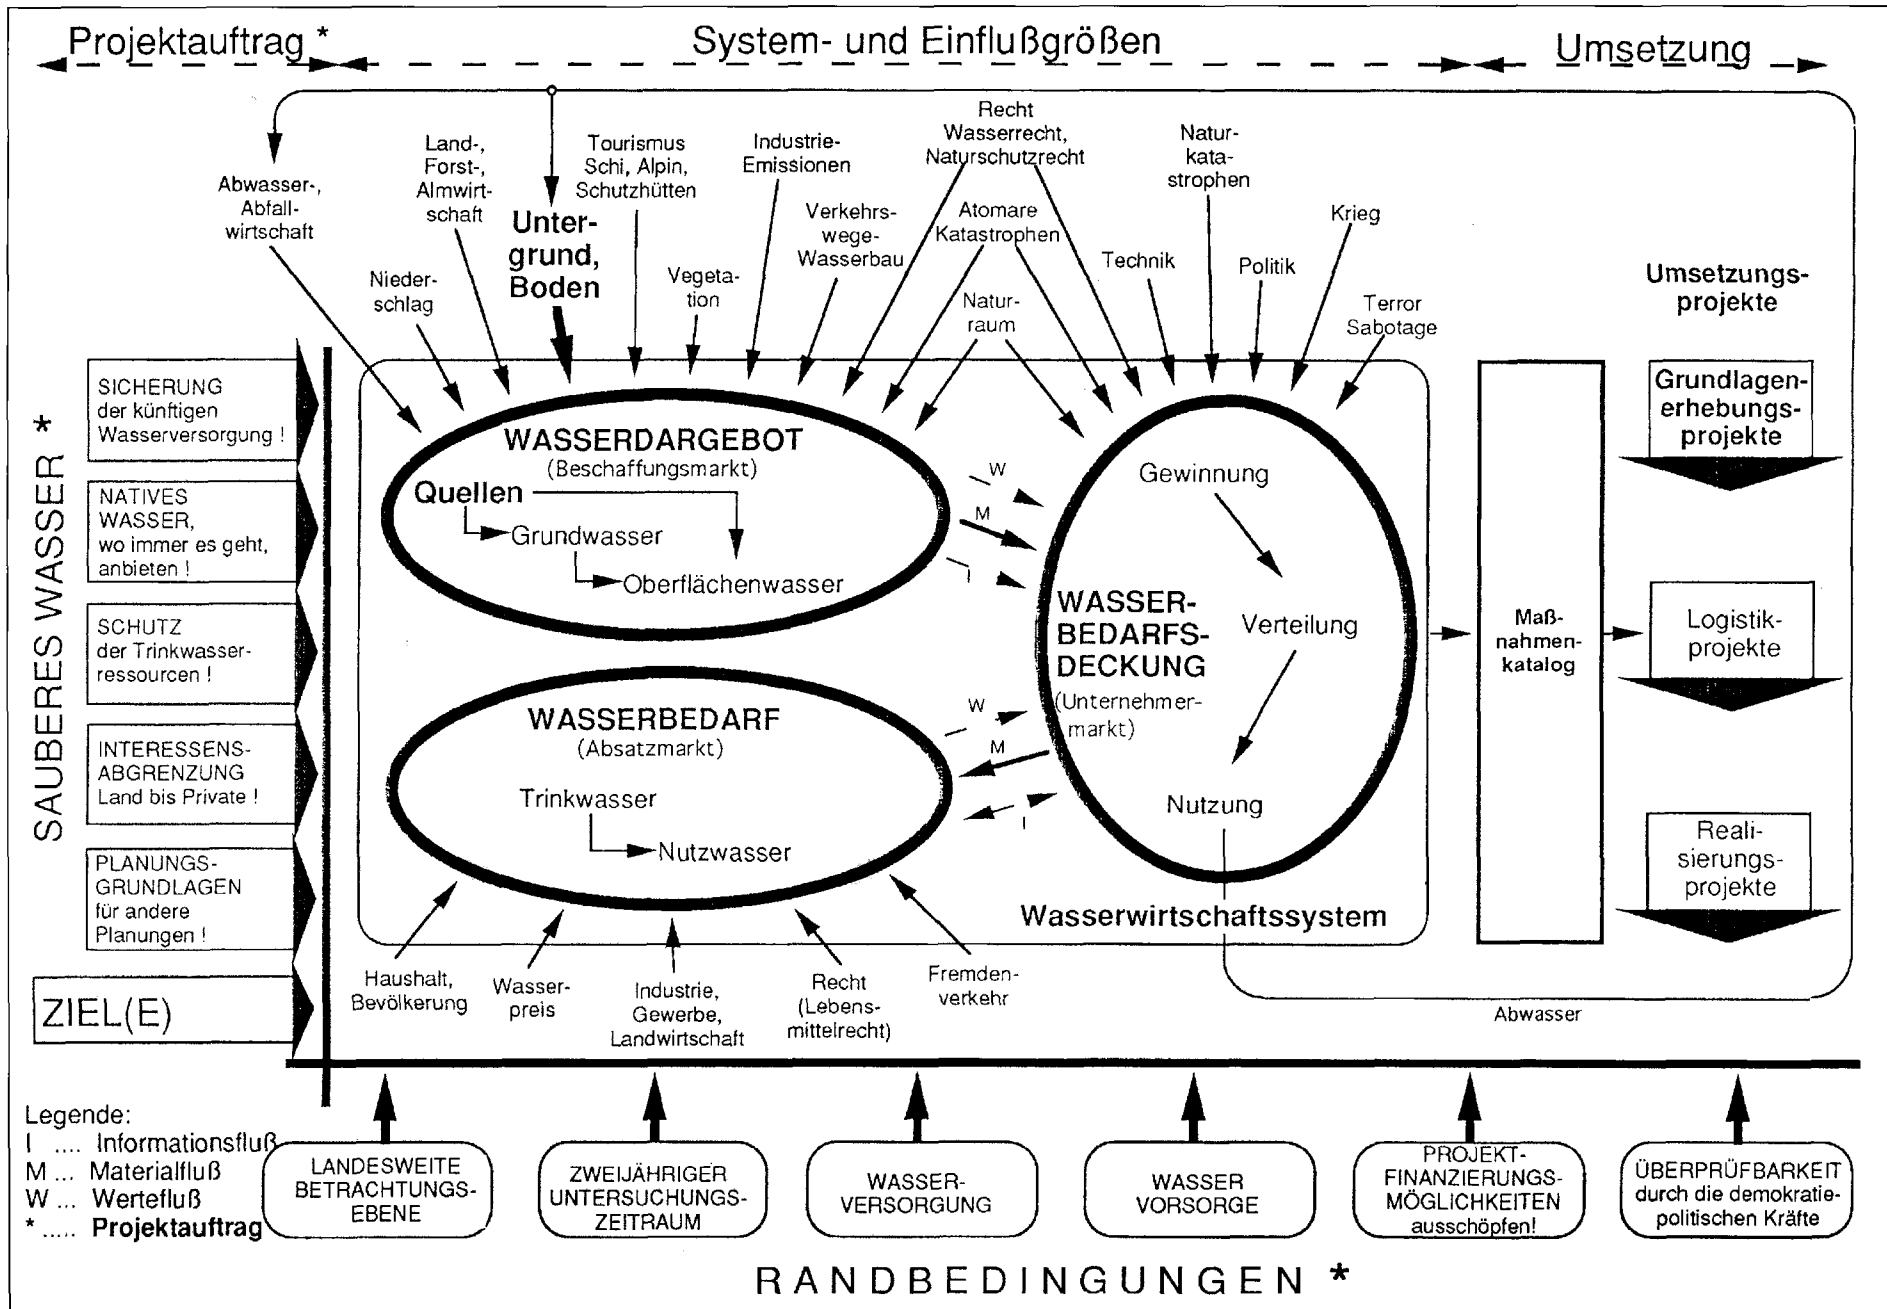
Projektauftrag * System- und Einflußgrößen Umsetzung

Abwasser-, Abfall-wirtschaft

Land-, Forst-, Almwirt-schaft

Unter-grund, Boden

Tourismus Schi, Alpin, Schutzhütten

Industrie-Emissionen

Recht Wasserrecht, Naturschutzrecht

Natur-kata-strophen

Nieder-schlag

Vegeta-tion

Verkehrs-wege-Wasserbau

Atomare Katastrophen

Technik

Politik

Krieg

Natur-raum

Terror Sabotage

Umsetzungs-projekte

SAUBERES WASSER *

SICHERUNG der künftigen Wasserversorgung !

NATIVES WASSER, wo immer es geht, anbieten !

SCHUTZ der Trinkwasser-ressourcen !

INTERESSENS-ABGRENZUNG Land bis Private !

PLANUNGS-GRUNDLAGEN für andere Planungen !

ZIEL(E)

WASSERDARGEBOT (Beschaffungsmarkt)

Quellen

Grundwasser

Oberflächenwasser

W

M

I

WASSERBEDARF (Absatzmarkt)

Trinkwasser

Nutzwasser

W

M

I

Gewinnung

WASSER-BEDARFS-DECKUNG (Unternehmer-markt)

Verteilung

Nutzung

Wasserwirtschaftssystem

Maß-nahmen-katalog

Grundlagen-erhebungs-projekte

Logistik-projekte

Reali-sierungs-projekte

Haushalt, Bevölkerung

Wasser-preis

Industrie, Gewerbe, Landwirtschaft

Recht (Lebens-mittelrecht)

Fremden-verkehr

Abwasser

Legende:
I .... Informationsfluß
M ... Materialfluß
W ... Wertefluß
* ..... Projektauftrag

LANDESWEITE BETRACHTUNGS-EBENE

ZWEIJÄHRIGER UNTERSUCHUNGS-ZEITRAUM

WASSER-VERSORGUNG

WASSER VORSORGE

PROJEKT-FINANZIERUNGS-MÖGLICHKEITEN ausschöpfen!

ÜBERPRÜFBARKEIT durch die demokratie-politischen Kräfte

RANDBEDINGUNGEN *